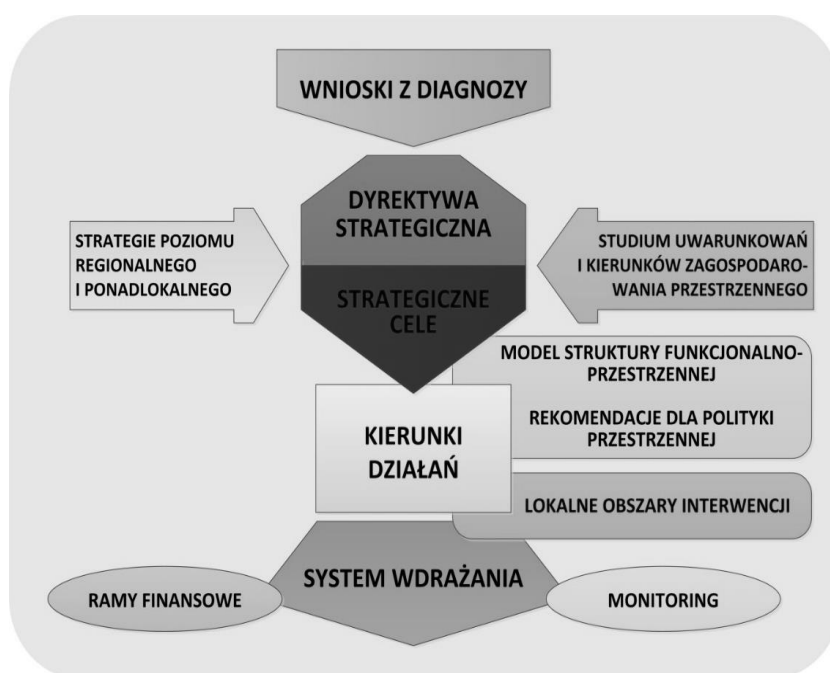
WNIOSKI Z DIAGNOZY

DYREKTYWA STRATEGICZNA

STRATEGIE POZIOMU REGIONALNEGO I PONADLOKALNEGO

STUDIUM UWARUNKOWAŃ I KIERUNKÓW ZAGOSPODAROWANIA PRZESTRZENNEGO

STRATEGICZNE CELE

MODEL STRUKTURY FUNKCJONALNO-PRZESTRZENNEJ

REKOMENDACJE DLA POLITYKI PRZESTRZENNEJ

KIERUNKI DZIAŁAŃ

LOKALNE OBSZARY INTERWENCJI

SYSTEM WDRAŻANIA

RAMY FINANSOWE

MONITORING